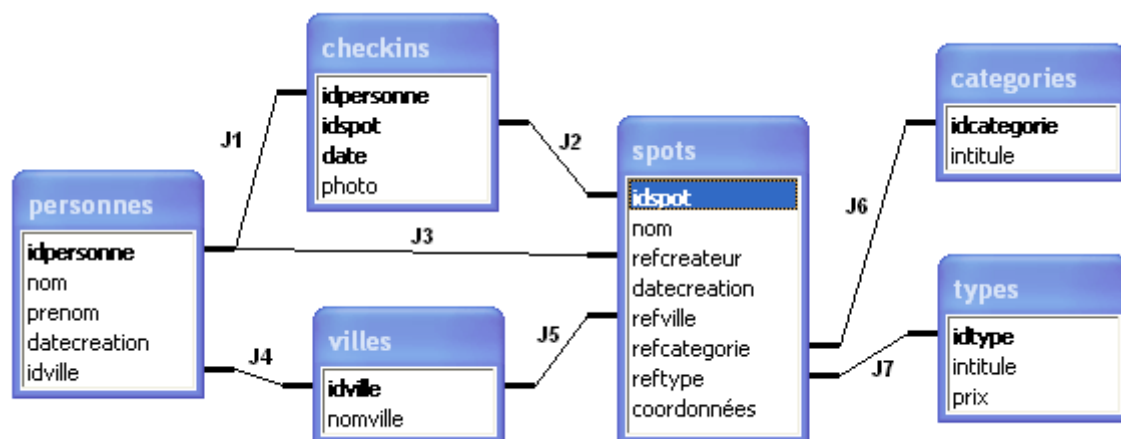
checkins
idpersonne
idspot
date
photo

categories
idcategorie
intitule

J1

J2

spots
idspot
nom
refcreateur
datecreation
refville
refcategorie
reftype
coordonnées

J6

personnes
idpersonne
nom
prenom
datecreation
idville

J3

J4

villes
idville
nomville

J5

types
idtype
intitule
prix

J7